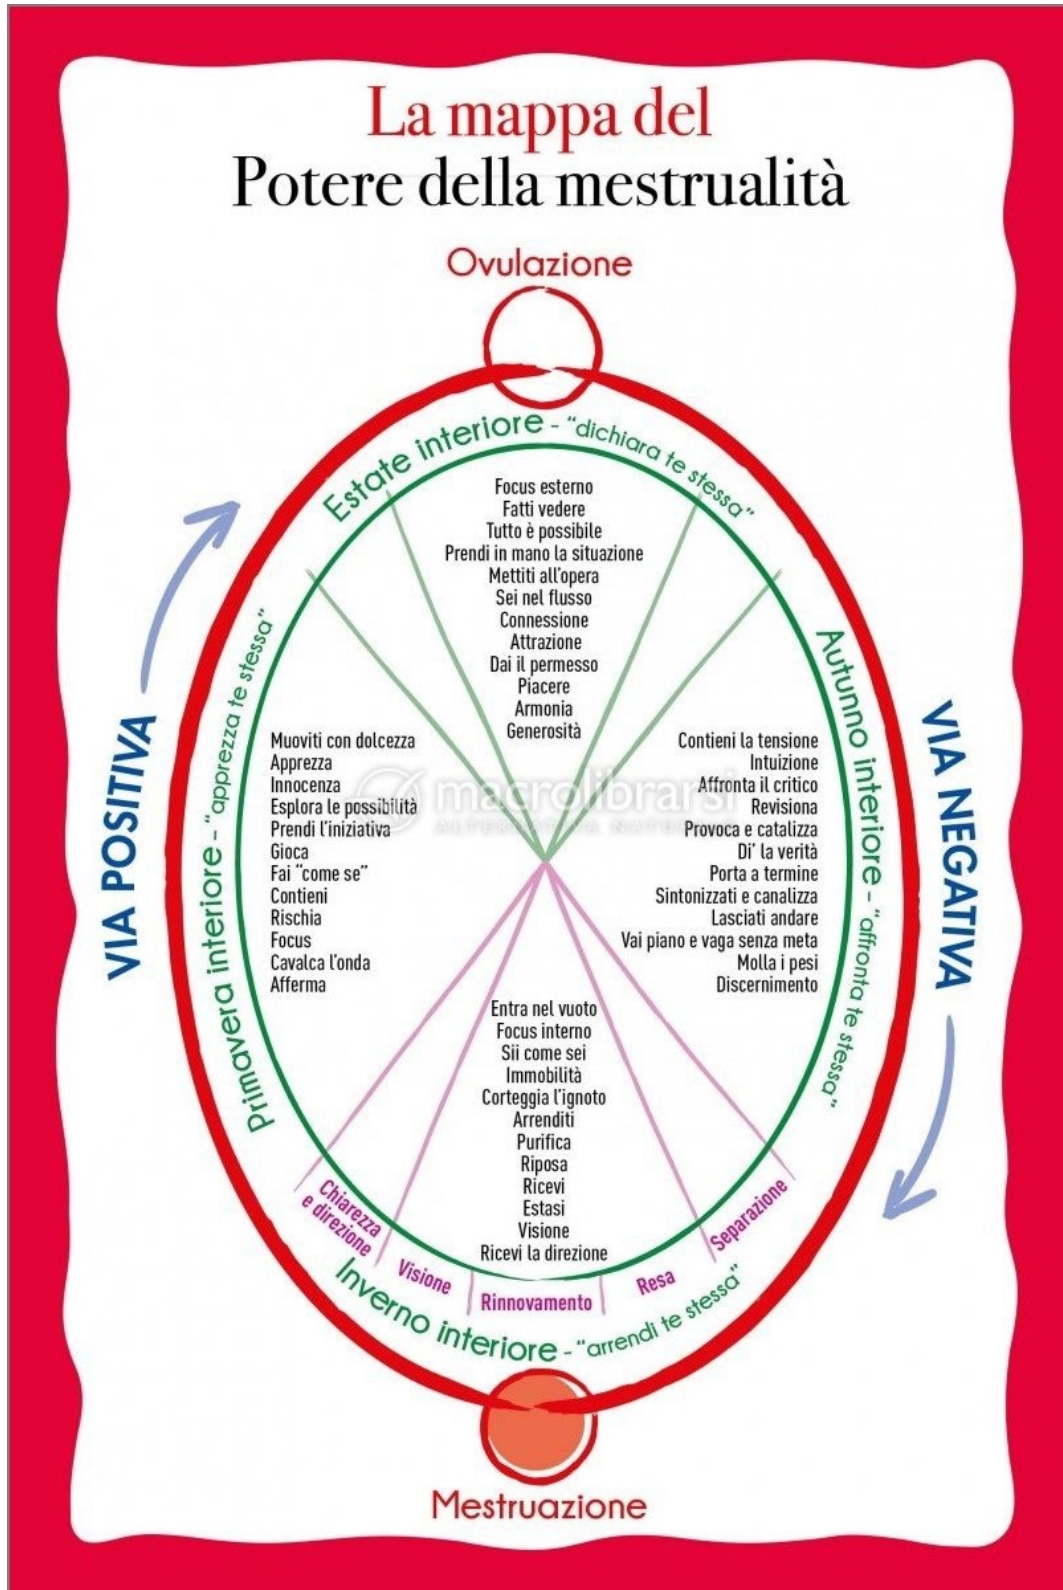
La mappa del
Potere della mestrualità

Ovulazione

Estate interiore - "dichiara te stessa"

Focus esterno
Fatti vedere
Tutto è possibile
Prendi in mano la situazione
Mettiti all'opera
Sei nel flusso
Connessione
Attrazione
Dai il permesso
Piacere
Armonia
Generosità

VIA POSITIVA

Primavera interiore - "apprezza te stessa"

Muoviti con dolcezza
Apprezza
Innocenza
Esplora le possibilità
Prendi l'iniziativa
Gioca
Fai "come se"
Contieni
Rischia
Focus
Cavalca l'onda
Afferma

VIA NEGATIVA

Autunno interiore - "affronta te stessa"

Contieni la tensione
Intuizione
Affronta il critico
Revisiona
Provoca e catalizza
Di' la verità
Porta a termine
Sintonizzati e canalizza
Lasciati andare
Vai piano e vaga senza meta
Molla i pesi
Discernimento

macrolibrarsi

Entra nel vuoto
Focus interno
Sii come sei
Immobilità
Corteggia l'ignoto
Arrenditi
Purifica
Riposa
Ricevi
Estasi
Visione
Ricevi la direzione

Chiarezza e direzione
Visione
Rinnovamento
Resa
Separazione

Inverno interiore - "arrendi te stessa"

Mestruazione